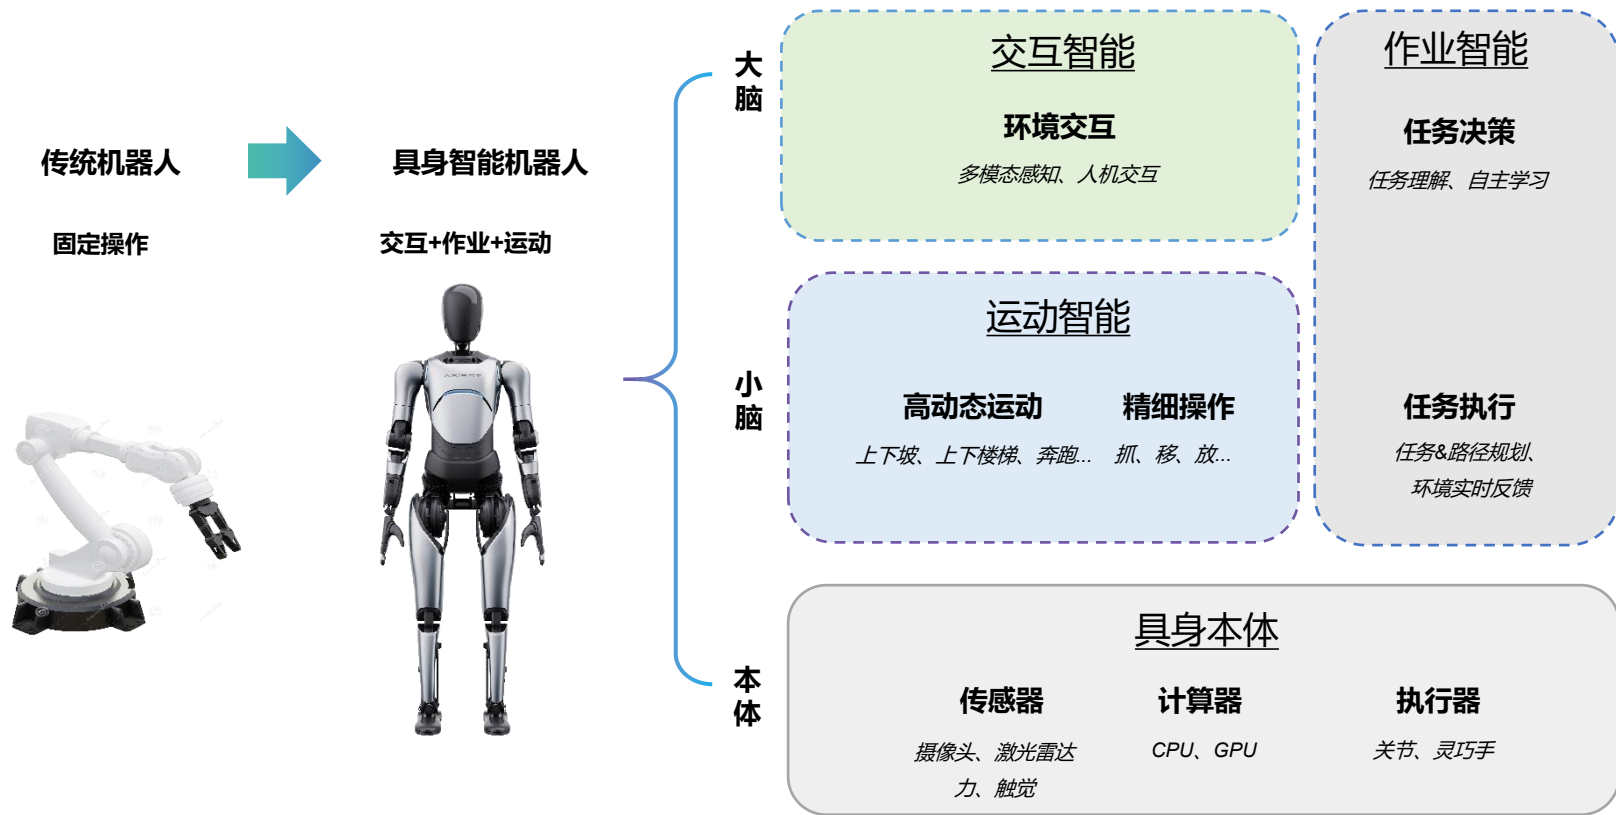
传统机器人

固定操作

具身智能机器人

交互+作业+运动

大脑

小脑

本体

交互智能

环境交互

多模态感知、人机交互

作业智能

任务决策

任务理解、自主学习

运动智能

高动态运动

上下坡、上下楼梯、奔跑...

精细操作

抓、移、放...

任务执行

任务&路径规划、环境实时反馈

具身本体

传感器

摄像头、激光雷达
力、触觉

计算器

CPU、GPU

执行器

关节、灵巧手